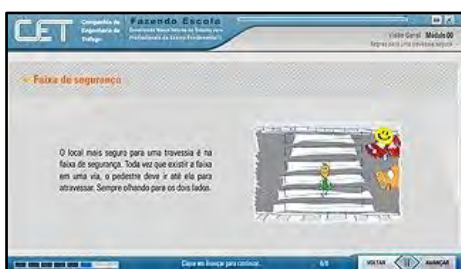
CET Companhia de Engenharia de Tráfego

Fazendo Escola
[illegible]

Visão Geral Módulo 00
Regras para uma travessia segura

Faixa de segurança

O local mais seguro para uma travessia é na faixa de segurança. Toda vez que existir a faixa em uma via, o pedestre deve ir até ela para atravessar. Sempre olhando para os dois lados.

Clique em Avançar para continuar.

6/8

VOLTAR AVANÇAR